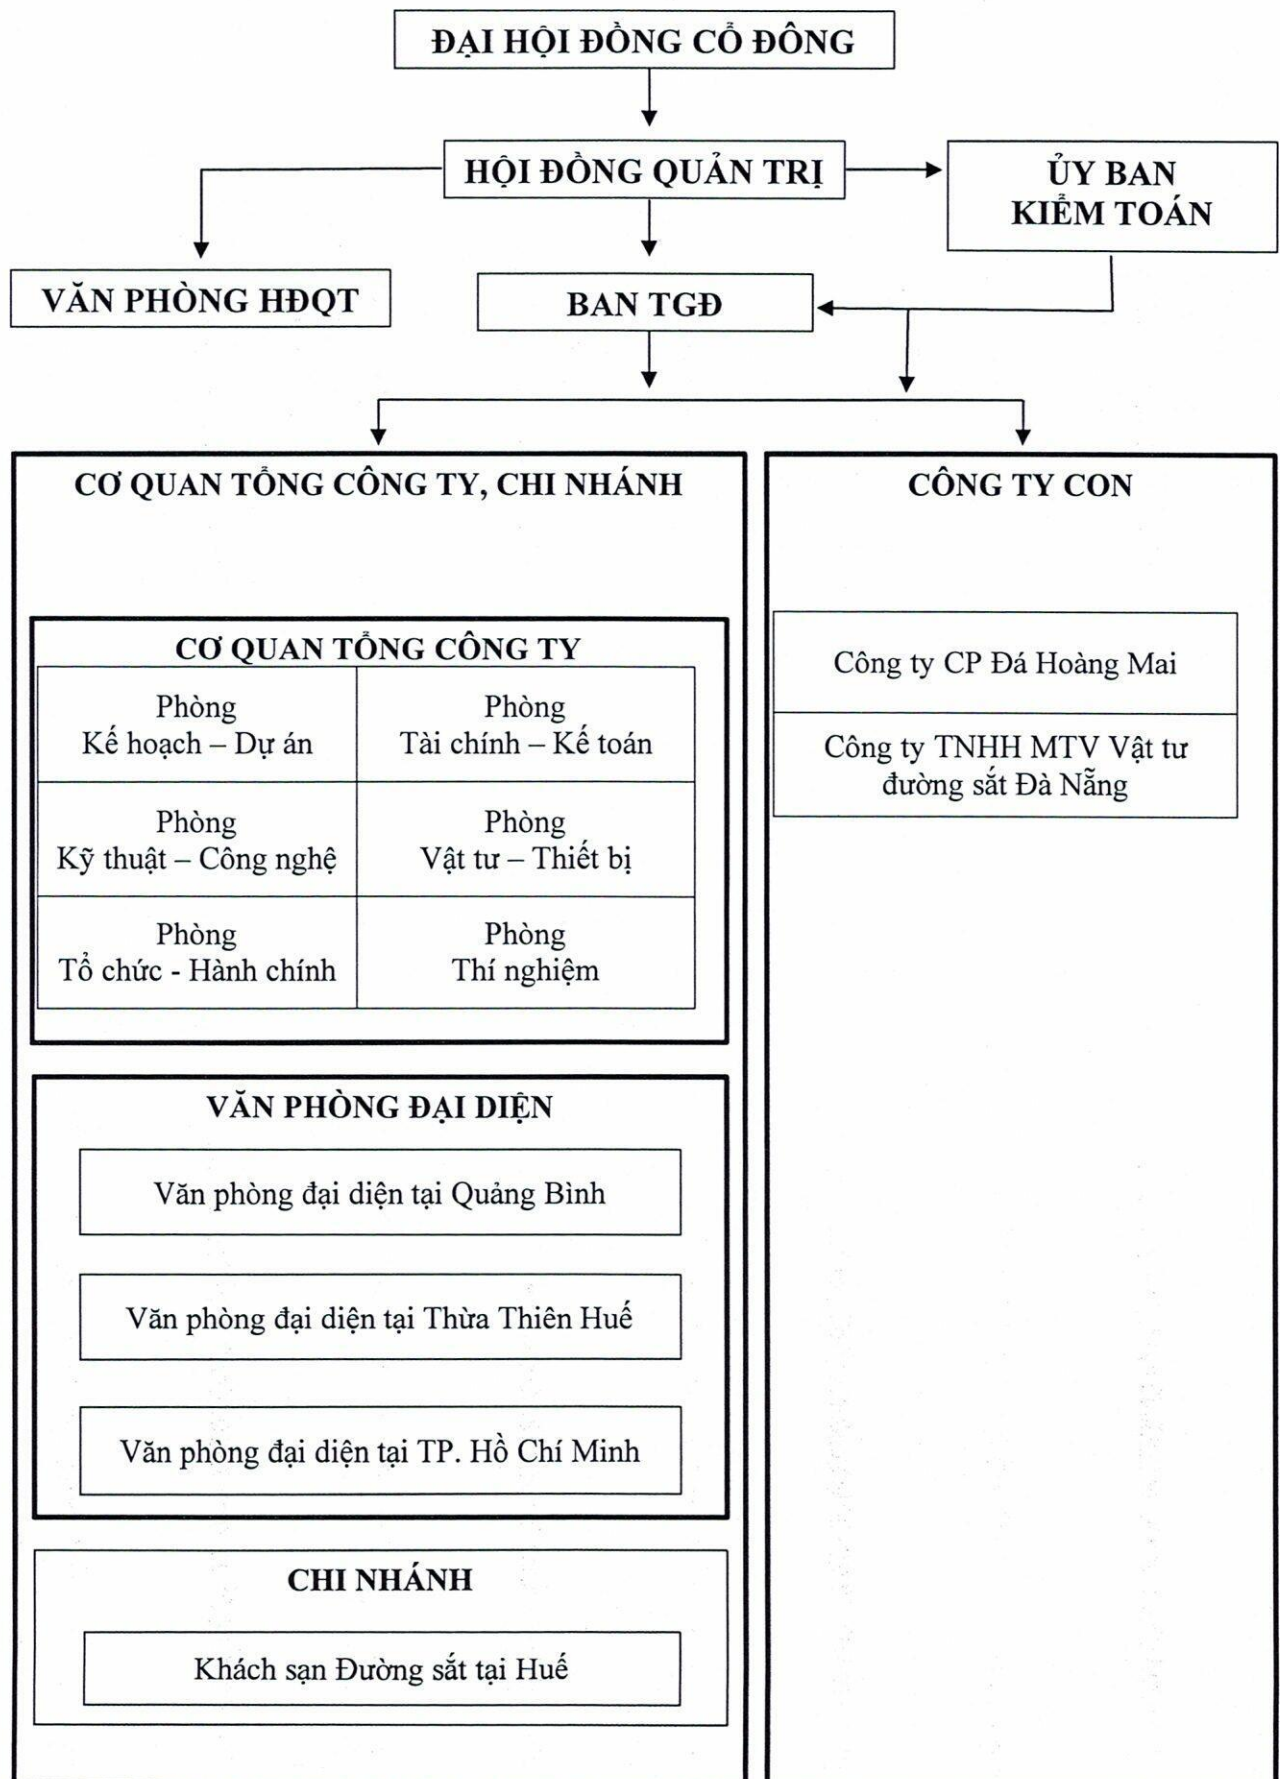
ĐẠI HỘI ĐỒNG CỔ ĐÔNG

HỘI ĐỒNG QUẢN TRỊ

ỦY BAN KIỂM TOÁN

VĂN PHÒNG HĐQT

BAN TGĐ

CƠ QUAN TỔNG CÔNG TY, CHI NHÁNH

CÔNG TY CON

CƠ QUAN TỔNG CÔNG TY

| Phòng Kế hoạch – Dự án | Phòng Tài chính – Kế toán |
|---|---|
| Phòng Kỹ thuật – Công nghệ | Phòng Vật tư – Thiết bị |
| Phòng Tổ chức - Hành chính | Phòng Thí nghiệm |

Công ty CP Đá Hoàng Mai

Công ty TNHH MTV Vật tư đường sắt Đà Nẵng

VĂN PHÒNG ĐẠI DIỆN

Văn phòng đại diện tại Quảng Bình

Văn phòng đại diện tại Thừa Thiên Huế

Văn phòng đại diện tại TP. Hồ Chí Minh

CHI NHÁNH

Khách sạn Đường sắt tại Huế